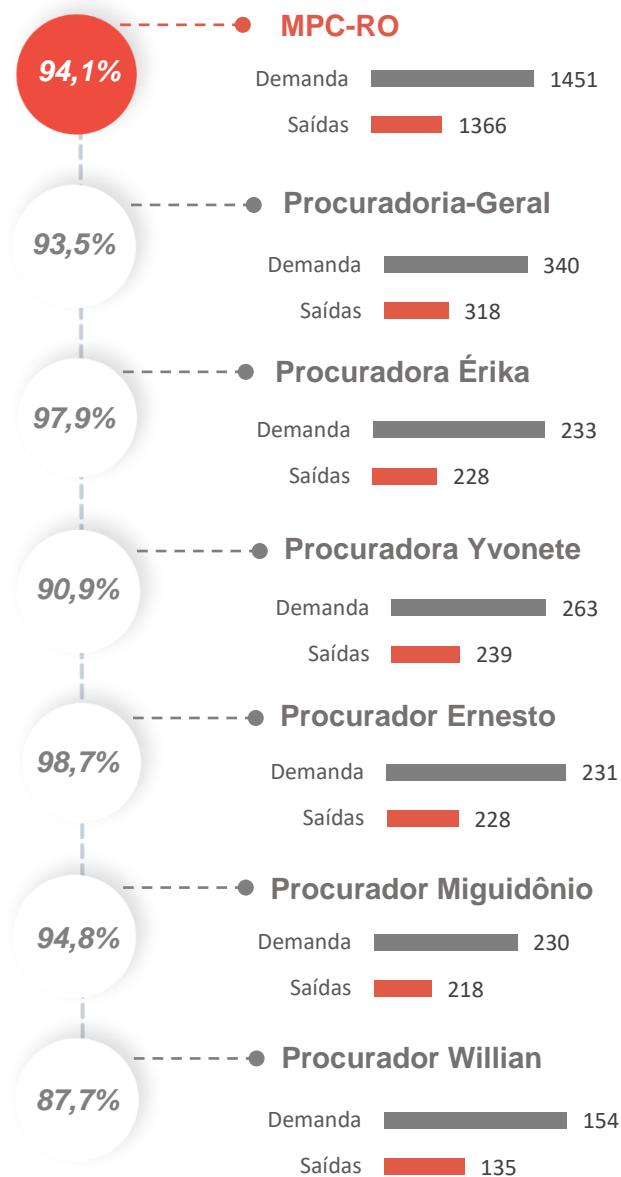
94,1%

MPC-RO

Demanda 1451
Saídas 1366

93,5%

Procuradoria-Geral

Demanda 340
Saídas 318

97,9%

Procuradora Érika

Demanda 233
Saídas 228

90,9%

Procuradora Yvonete

Demanda 263
Saídas 239

98,7%

Procurador Ernesto

Demanda 231
Saídas 228

94,8%

Procurador Miguidônio

Demanda 230
Saídas 218

87,7%

Procurador Willian

Demanda 154
Saídas 135